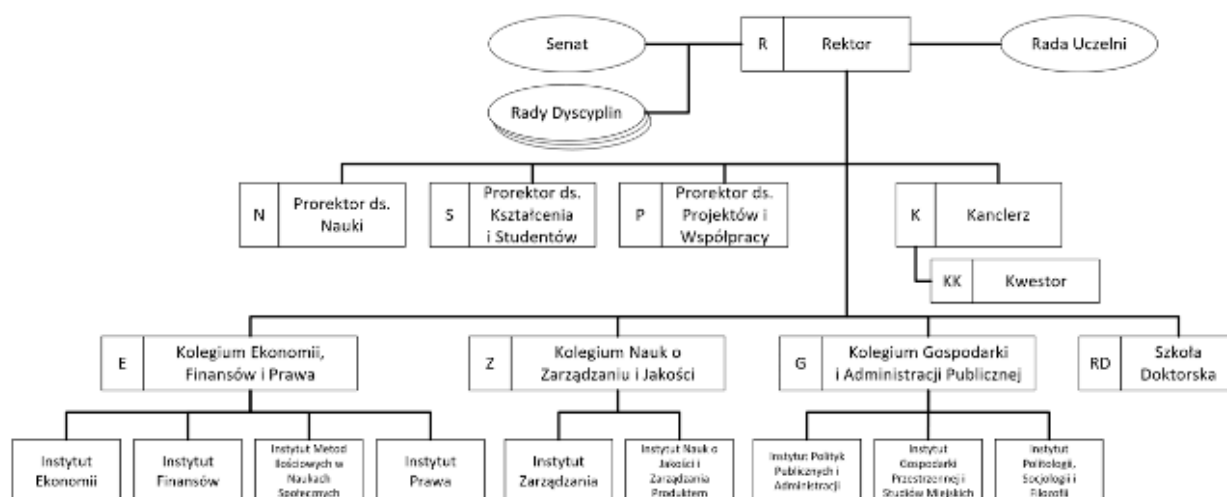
Senat

R Rektor

Rada Uczelni

Rady Dyscyplin

N Prorektor ds. Nauki

S Prorektor ds. Kształcenia i Studentów

P Prorektor ds. Projektów i Współpracy

K Kanclerz

KK Kwestor

E Kolegium Ekonomii, Finansów i Prawa

Z Kolegium Nauk o Zarządzaniu i Jakości

G Kolegium Gospodarki i Administracji Publicznej

RD Szkoła Doktorska

Instytut Ekonomii

Instytut Finansów

Instytut Metod Ilościowych w Naukach Społecznych

Instytut Prawa

Instytut Zarządzania

Instytut Nauk o Jakości i Zarządzania Produktem

Instytut Polityk Publicznych i Administracji

Instytut Gospodarki Przestrzennej i Studiów Miejskich

Instytut Politologii, Socjologii i Filozofii